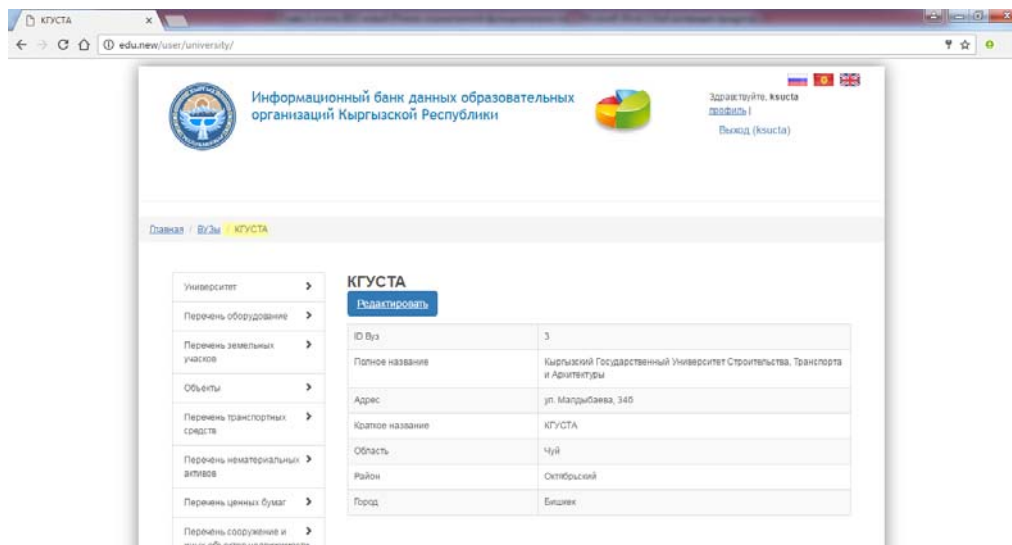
КГУСТА ×

edu.new/user/university/

Информационный банк данных образовательных организаций Кыргызской Республики

Здравствуйте, ksucta
профиль |
Выход (ksucta)

Главная / ВУЗы / КГУСТА

Университет
Перечень оборудование
Перечень земельных участков
Объекты
Перечень транспортных средств
Перечень нематериальных активов
Перечень ценных бумаг
Перечень сооружение и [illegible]

КГУСТА

Редактировать

| ID Вуз | 3 |
|---|---|
| Полное название | Кыргызский Государственный Университет Строительства, Транспорта и Архитектуры |
| Адрес | ул. Малдыбаева, 34б |
| Краткое название | КГУСТА |
| Область | Чуй |
| Район | Октябрьский |
| Город | Бишкек |